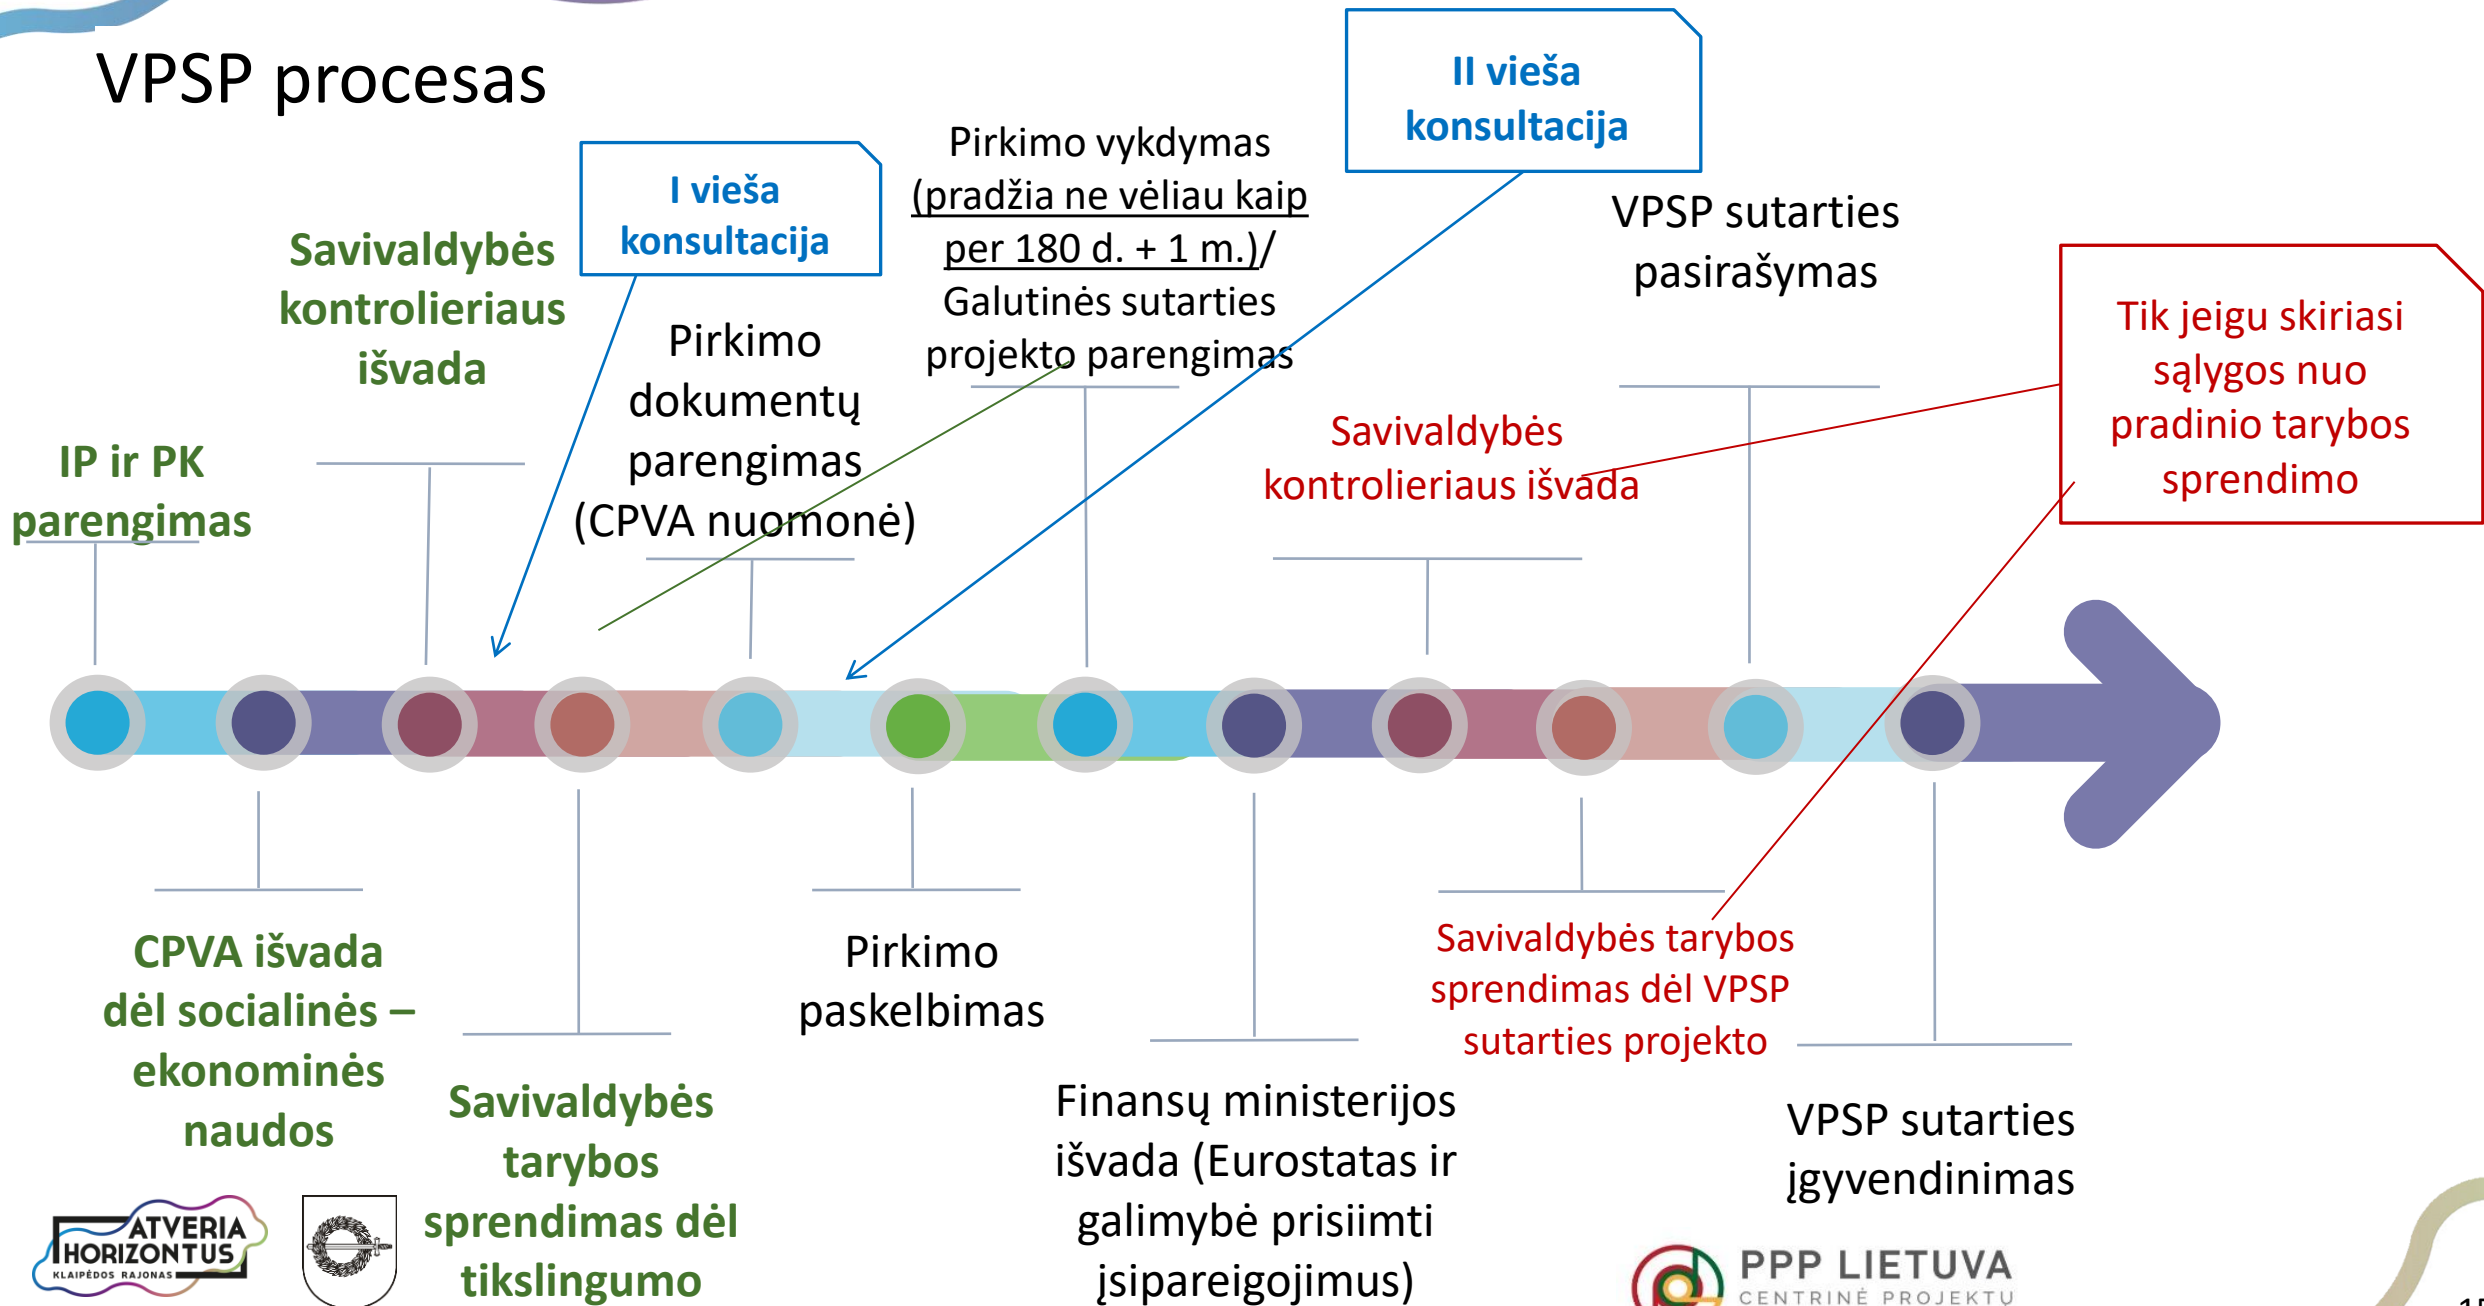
VPSP procesas

I vieša konsultacija

Pirkimo vykdymas (pradžia ne vėliau kaip per 180 d. + 1 m.)/ Galutinės sutarties projekto parengimas

II vieša konsultacija

VPSP sutarties pasirašymas

Tik jeigu skiriasi sąlygos nuo pradinio tarybos sprendimo

Savivaldybės kontrolieriaus išvada

Pirkimo dokumentų parengimas (CPVA nuomonė)

IP ir PK parengimas

Savivaldybės kontrolieriaus išvada

CPVA išvada dėl socialinės – ekonominės naudos

Savivaldybės tarybos sprendimas dėl tikslingumo

Pirkimo paskelbimas

Finansų ministerijos išvada (Eurostatas ir galimybė prisiimti įsipareigojimus)

Savivaldybės tarybos sprendimas dėl VPSP sutarties projekto

VPSP sutarties įgyvendinimas

ATVERIA HORIZONTUS KLAIPĖDOS RAJONAS

PPP LIETUVA CENTRINĖ PROJEKTU